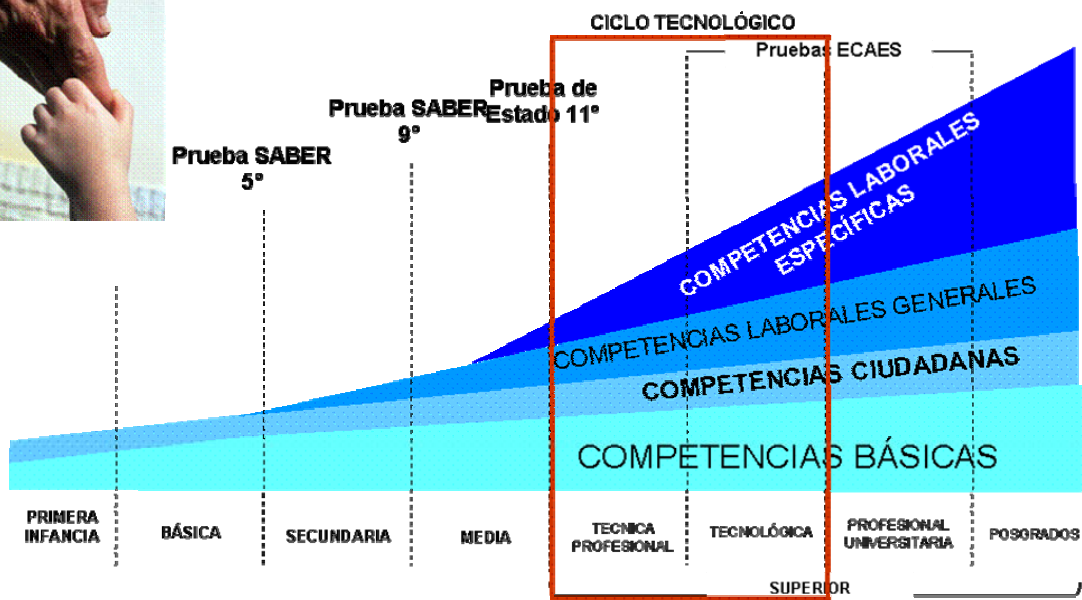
CICLO TECNOLÓGICO

Pruebas ECAES

Prueba de Estado 11°

Prueba SABER 9°

Prueba SABER 5°

COMPETENCIAS LABORALES ESPECÍFICAS

COMPETENCIAS LABORALES GENERALES

COMPETENCIAS CIUDADANAS

COMPETENCIAS BÁSICAS

| PRIMERA INFANCIA | BÁSICA | SECUNDARIA | MEDIA | TECNICA PROFESIONAL | TECNOLÓGICA | PROFESIONAL UNIVERSITARIA | POSGRADOS |
|---|---|---|---|---|---|---|---|

SUPERIOR